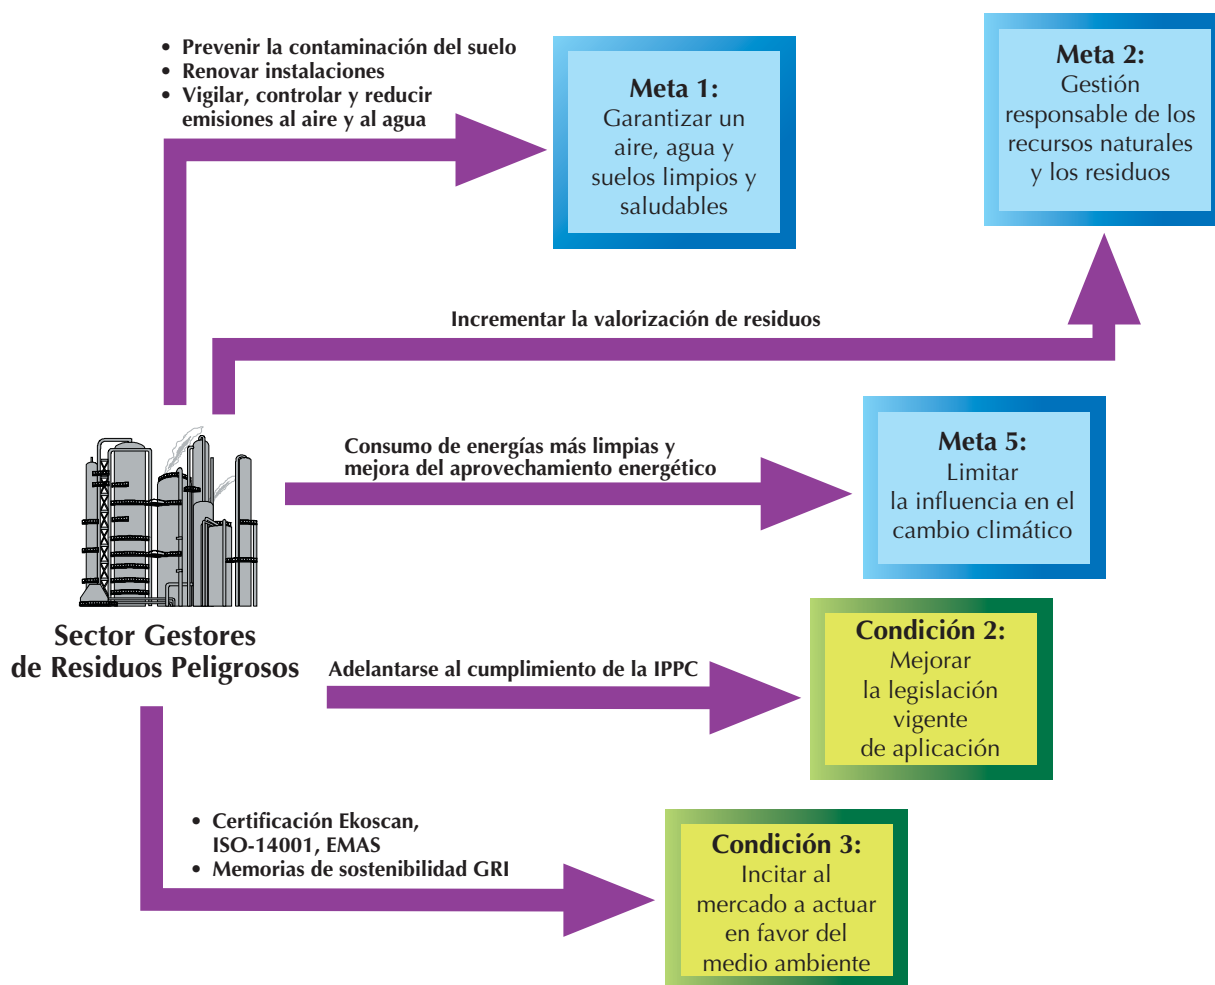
• Prevenir la contaminación del suelo
• Renovar instalaciones
• Vigilar, controlar y reducir emisiones al aire y al agua

Meta 1:
Garantizar un aire, agua y suelos limpios y saludables

Meta 2:
Gestión responsable de los recursos naturales y los residuos

Incrementar la valorización de residuos

Consumo de energías más limpias y mejora del aprovechamiento energético

Meta 5:
Limitar la influencia en el cambio climático

Sector Gestores de Residuos Peligrosos

Adelantarse al cumplimiento de la IPPC

Condición 2:
Mejorar la legislación vigente de aplicación

• Certificación Ekoscan, ISO-14001, EMAS
• Memorias de sostenibilidad GRI

Condición 3:
Incitar al mercado a actuar en favor del medio ambiente